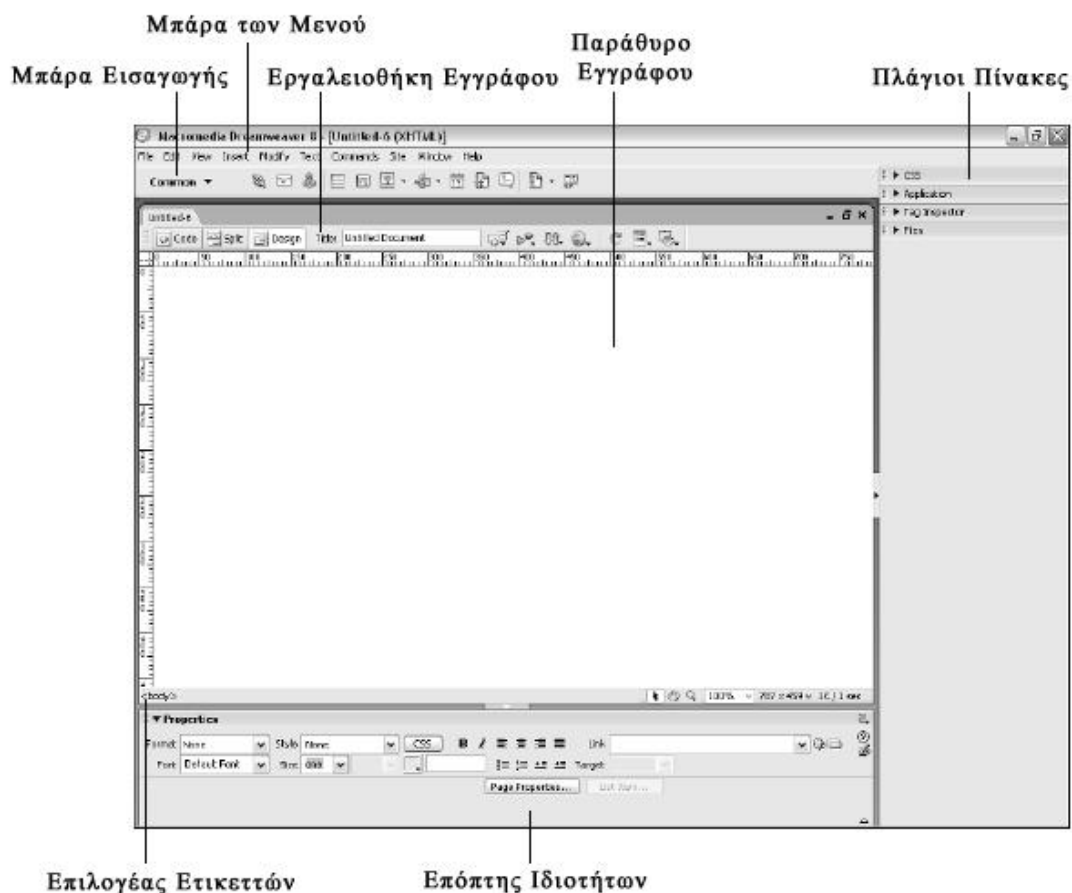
Μπάρα των Μενού

Μπάρα Εισαγωγής

Εργαλειοθήκη Εγγράφου

Παράθυρο Εγγράφου

Πλάγιοι Πίνακες

Macromedia Dreamweaver 8 - [Untitled-6 (XHTML)]

File Edit View Insert Modify Text Commands Site Window Help

Common ▼

▶ CSS
▶ Application
▶ Tag Inspector
▶ Files

Untitled-6

Code Split Design Title: Untitled Document

<body>

100% 787 x 459 1K / 1 sec

▼ Properties

Format None Style None CSS B I Link

Font Default Font Size None Target

Page Properties... List Item...

Επιλογέας Ετικεττών

Επόπτης Ιδιοτήτων